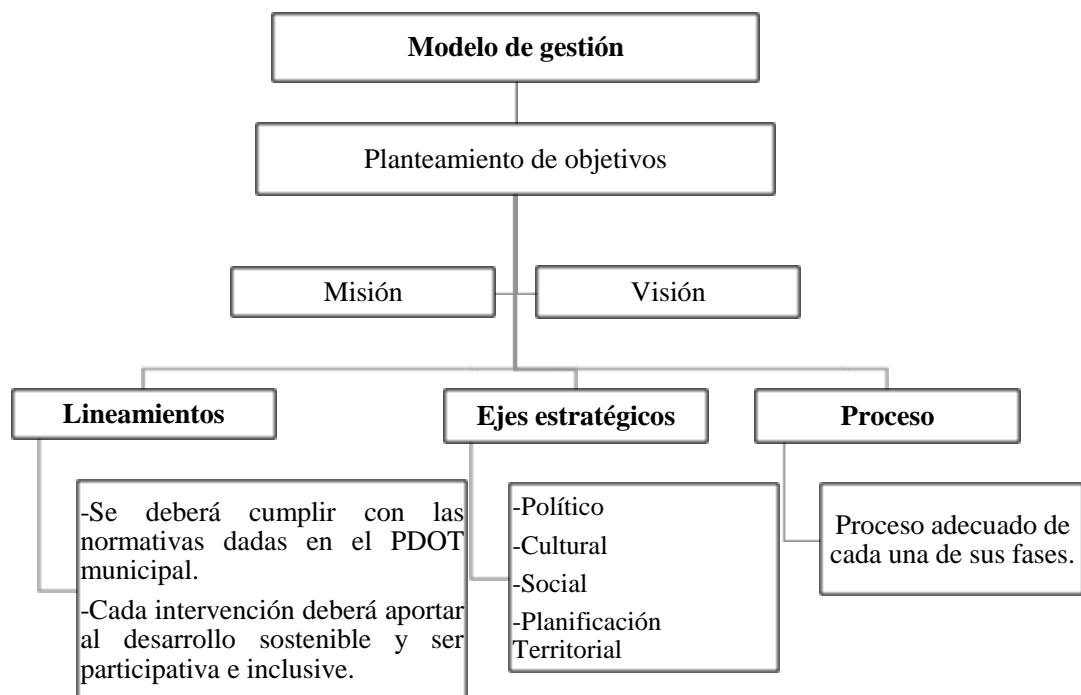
Modelo de gestión

Planteamiento de objetivos

Misión

Visión

Lineamientos

Ejes estratégicos

Proceso

-Se deberá cumplir con las normativas dadas en el PDOT municipal.

-Cada intervención deberá aportar al desarrollo sostenible y ser participativa e inclusive.

-Político
-Cultural
-Social
-Planificación Territorial

Proceso adecuado de cada una de sus fases.